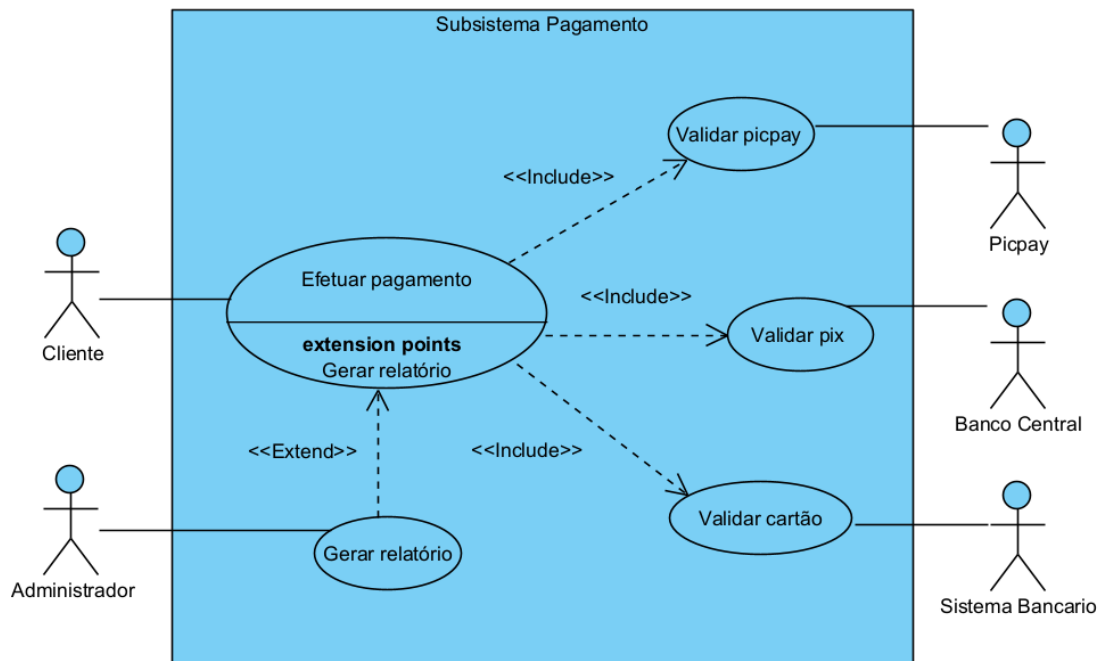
Subsistema Pagamento

Validar picpay

<<Include>>

Picpay

Cliente

Efetuar pagamento

extension points
Gerar relatório

<<Include>>

Validar pix

Banco Central

<<Extend>>

<<Include>>

Administrador

Gerar relatório

Validar cartão

Sistema Bancario